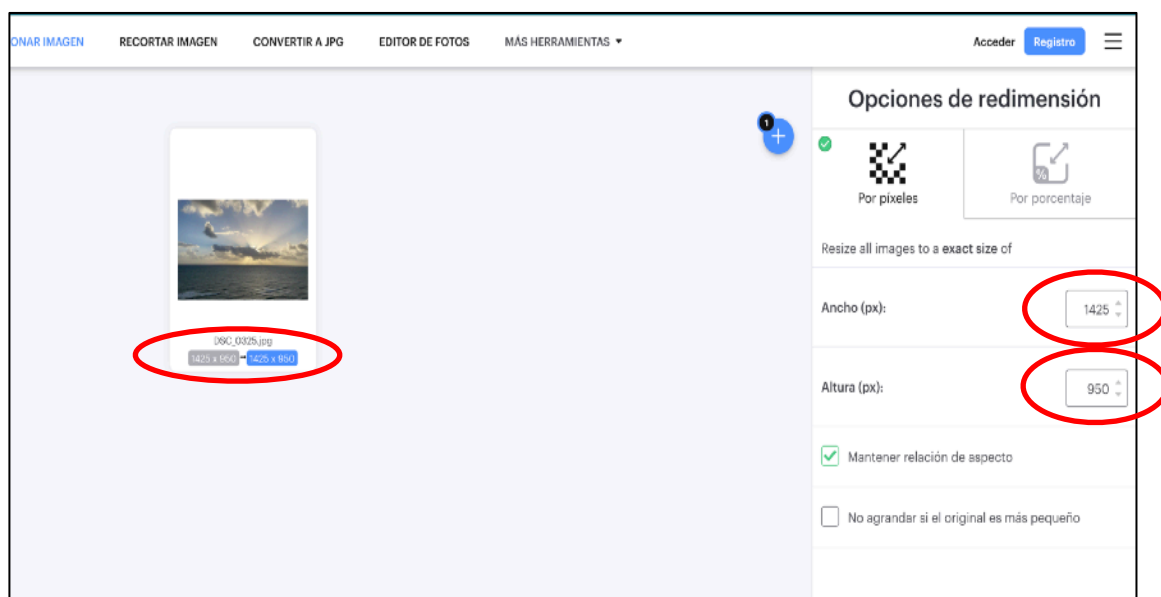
ONAR IMAGEN RECORTAR IMAGEN CONVERTIR A JPG EDITOR DE FOTOS MÁS HERRAMIENTAS ▾ Acceder Registro

1 +

DSC_0325.jpg
1425 x 950 → 1425 x 950

Opciones de redimensión

Por pixeles

Por porcentaje

Resize all images to a exact size of

Ancho (px): 1425

Altura (px): 950

Mantener relación de aspecto

No agrandar si el original es más pequeño